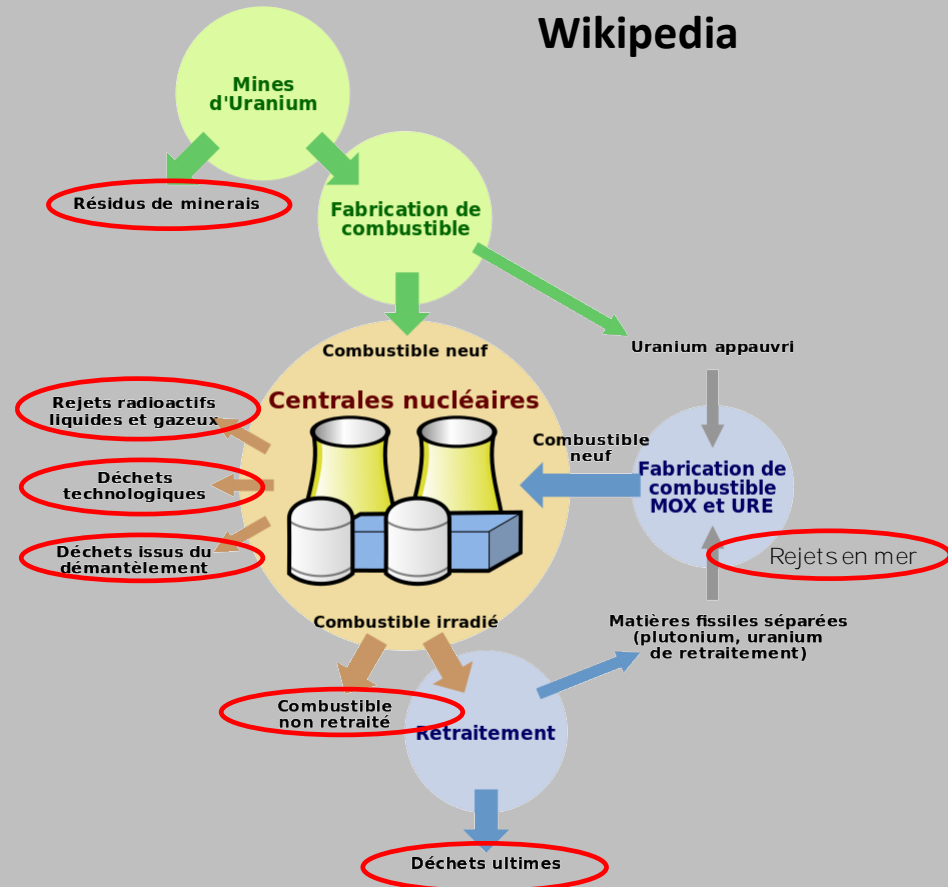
Wikipedia

Mines d'Uranium

Résidus de minerais

Fabrication de combustible

Combustible neuf

Uranium appauvri

Centrales nucléaires

Rejets radioactifs liquides et gazeux

Déchets technologiques

Déchets issus du démantèlement

Combustible neuf

Fabrication de combustible MOX et URE

Rejets en mer

Combustible irradié

Matières fissiles séparées (plutonium, uranium de retraitement)

Combustible non retraité

Retraitement

Déchets ultimes